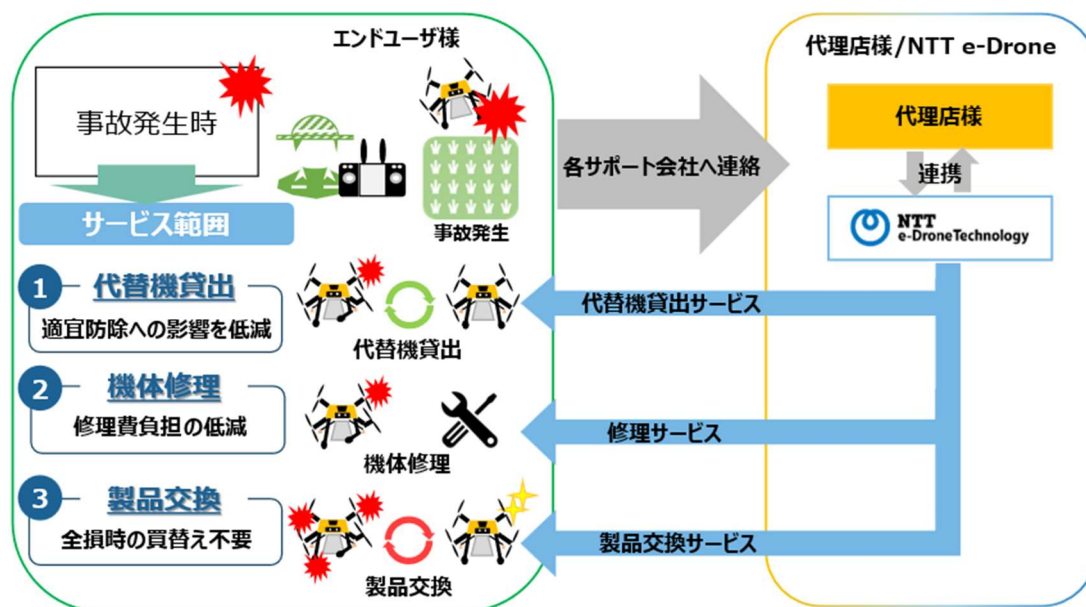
エンドユーザ様

事故発生時

サービス範囲

事故発生

各サポート会社へ連絡

代理店様/NTT e-Drone

代理店様

連携

NTT e-DroneTechnology

1 代替機貸出
適宜防除への影響を低減

代替機貸出

代替機貸出サービス

2 機体修理
修理費負担の低減

機体修理

修理サービス

3 製品交換
全損時の買替え不要

製品交換

製品交換サービス